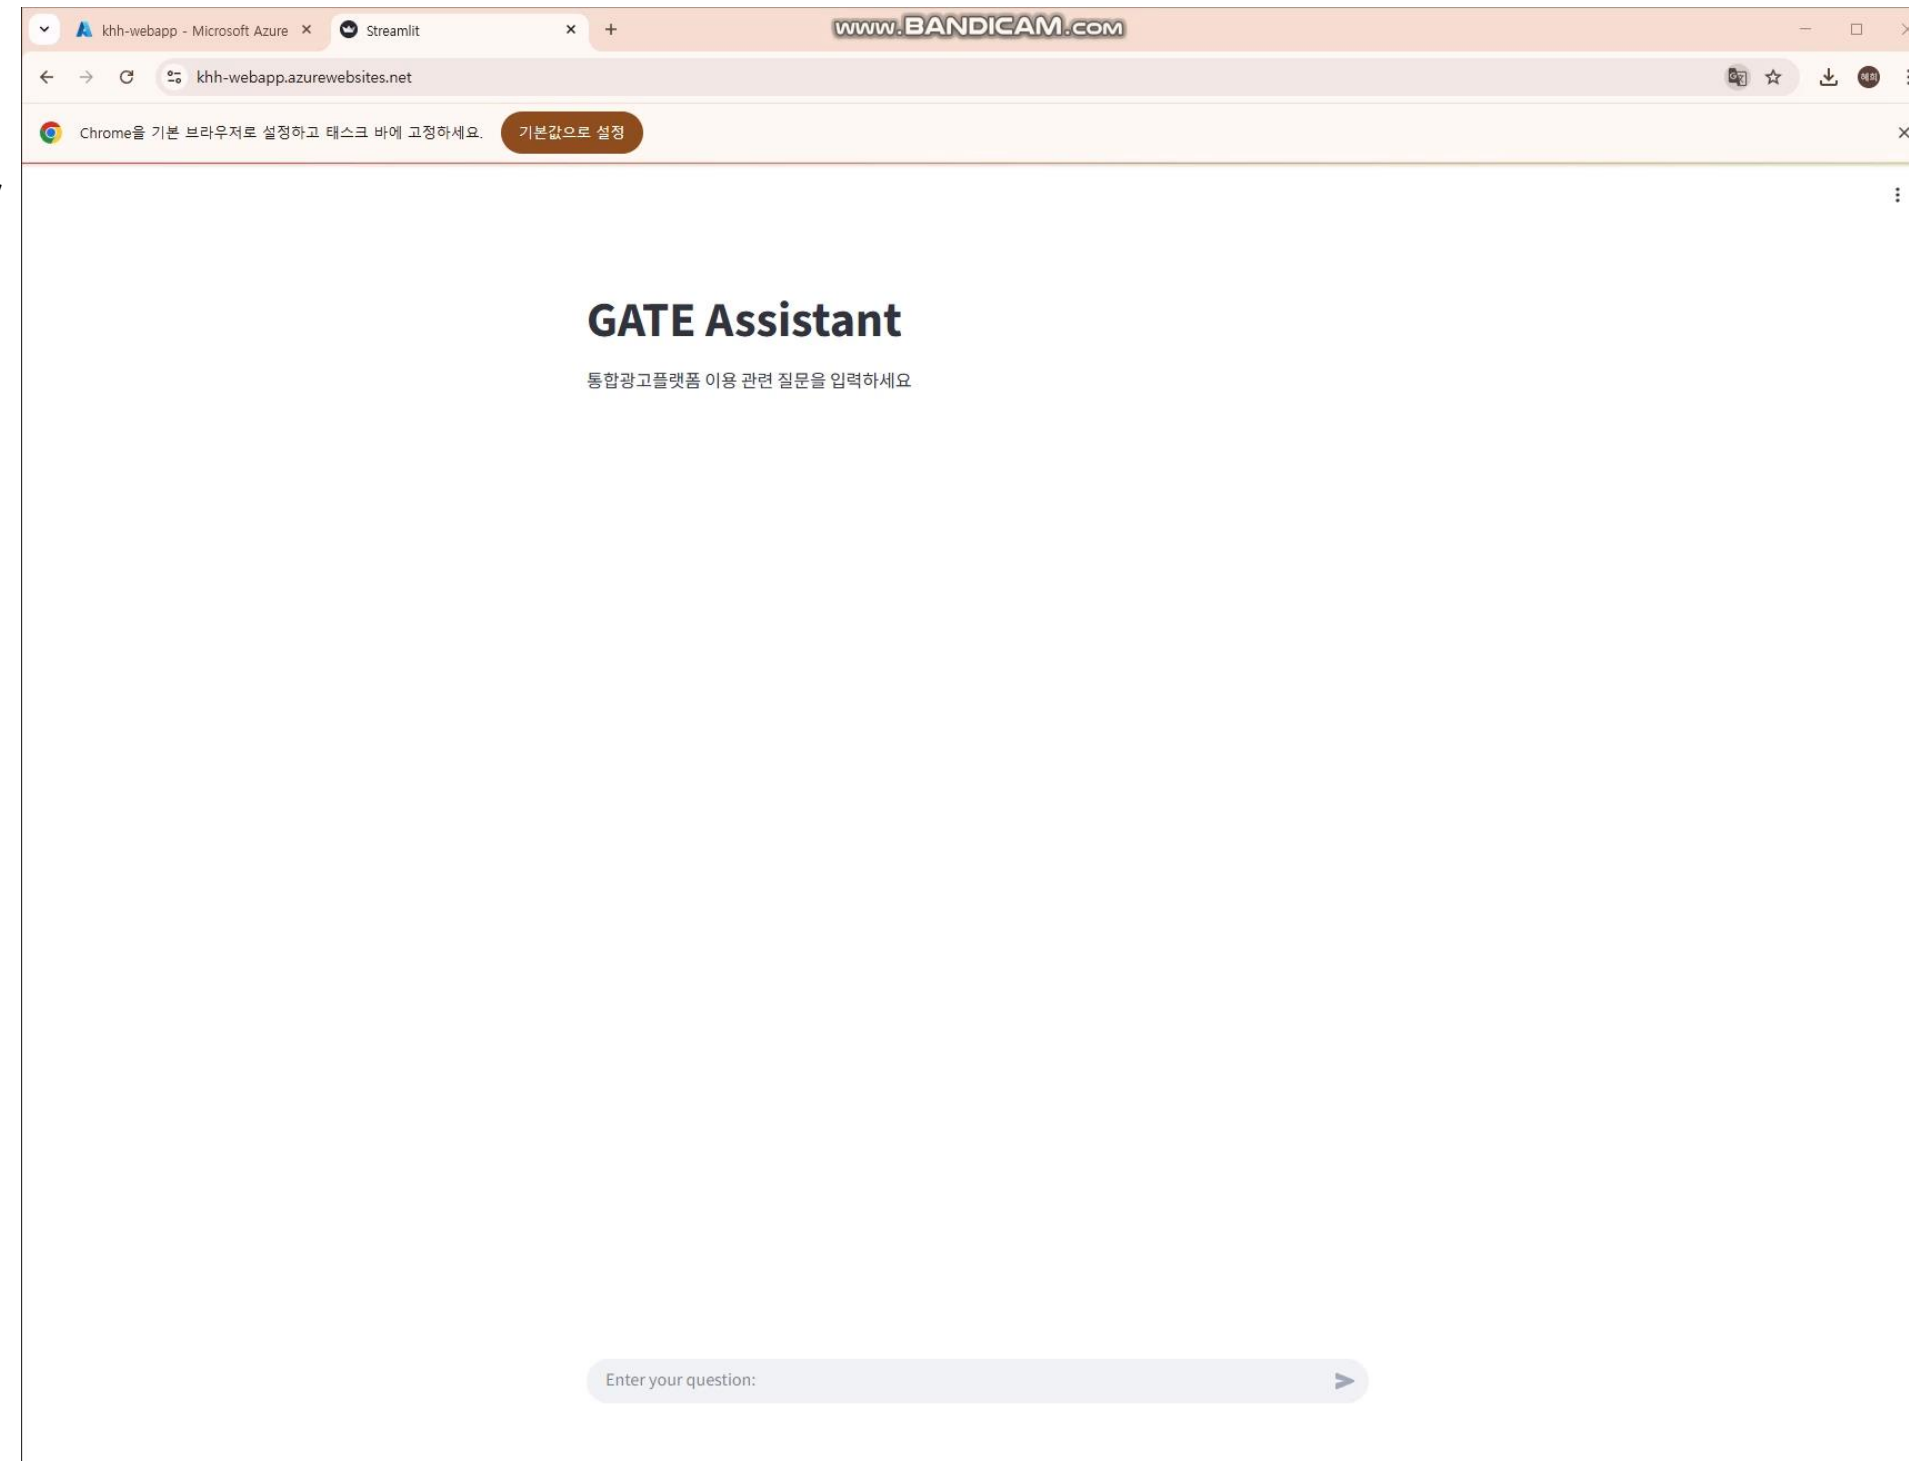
khh-webapp - Microsoft Azure
Streamlit
www.BANDICAM.com
khh-webapp.azurewebsites.net
Chrome을 기본 브라우저로 설정하고 태스크 바에 고정하세요.
기본값으로 설정

GATE Assistant

통합광고플랫폼 이용 관련 질문을 입력하세요

Enter your question: